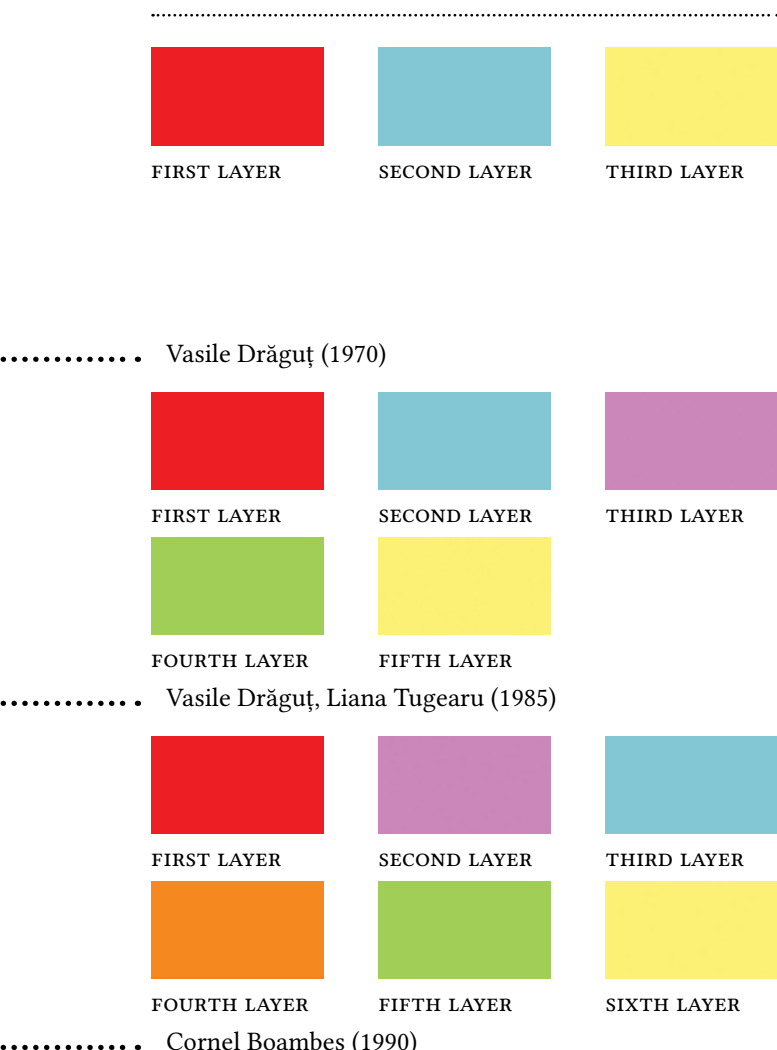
FIRST LAYER
SECOND LAYER
THIRD LAYER

Vasile Drăguț (1970)

FIRST LAYER
SECOND LAYER
THIRD LAYER
FOURTH LAYER
FIFTH LAYER

Vasile Drăguț, Liana Tugearu (1985)

FIRST LAYER
SECOND LAYER
THIRD LAYER
FOURTH LAYER
FIFTH LAYER
SIXTH LAYER

Cornel Boambes (1990)